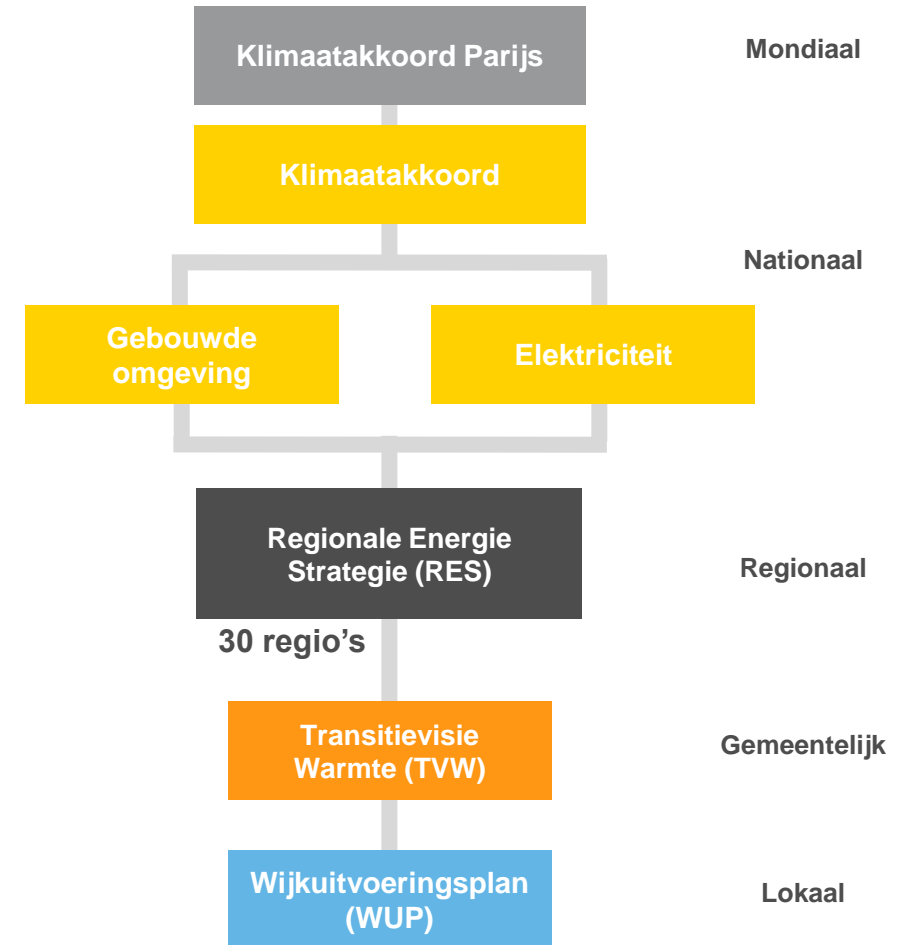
Klimaatakkoord Parijs

Mondiaal

Klimaatakkoord

Nationaal

Gebouwde omgeving

Elektriciteit

Regionale Energie Strategie (RES)

Regionaal

30 regio's

Transitievisie Warmte (TVW)

Gemeentelijk

Wijkuitvoeringsplan (WUP)

Lokaal